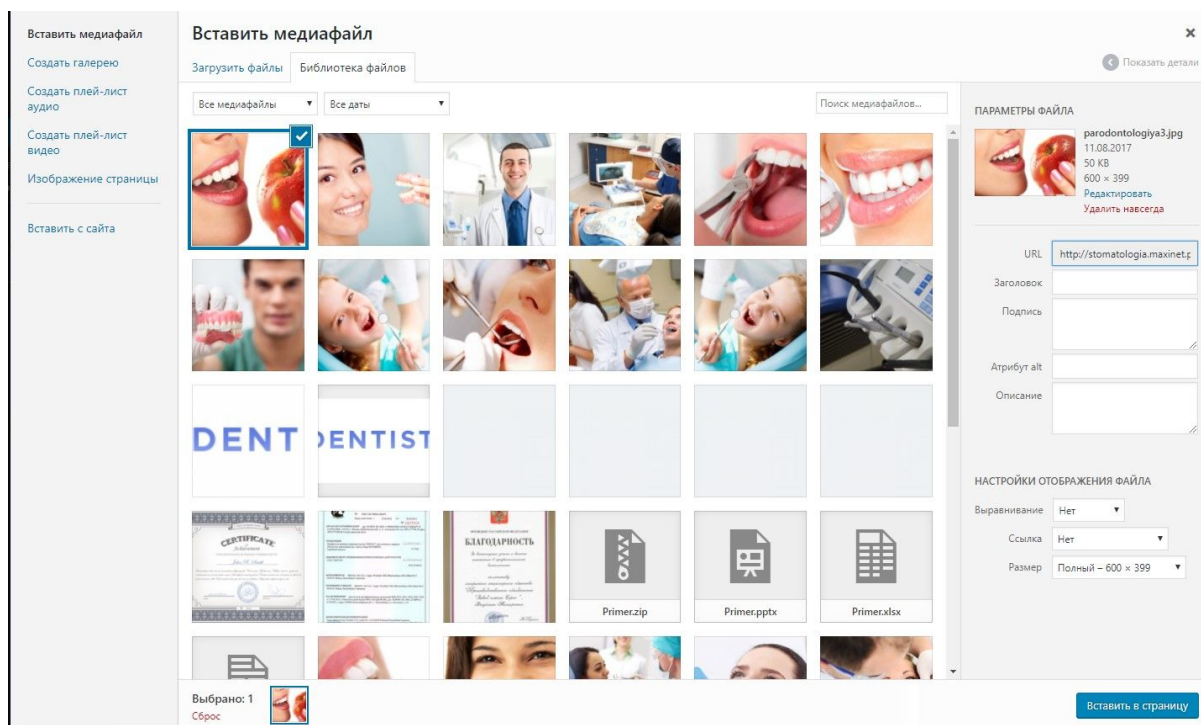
Вставить медиафайл
Создать галерею
Создать плей-лист аудио
Создать плей-лист видео
Изображение страницы
Вставить с сайта

Вставить медиафайл
×
Загрузить файлы
Библиотека файлов
Показать детали
Все медиафайлы
Все даты
Поиск медиафайлов...

DENT
DENTIST
CERTIFICATE
БЛАГОДАРНОСТЬ
Primer.zip
Primer.pptx
Primer.xlsx

ПАРАМЕТРЫ ФАЙЛА
parodontologiya3.jpg
11.08.2017
50 KB
600 × 399
Редактировать
Удалить навсегда
URL http://stomatologia.maxinet.r
Заголовок
Подпись
Атрибут alt
Описание

НАСТРОЙКИ ОТОБРАЖЕНИЯ ФАЙЛА
Выравнивание Нет
Ссылка Нет
Размер Полный – 600 × 399

Выбрано: 1
Сброс
Вставить в страницу